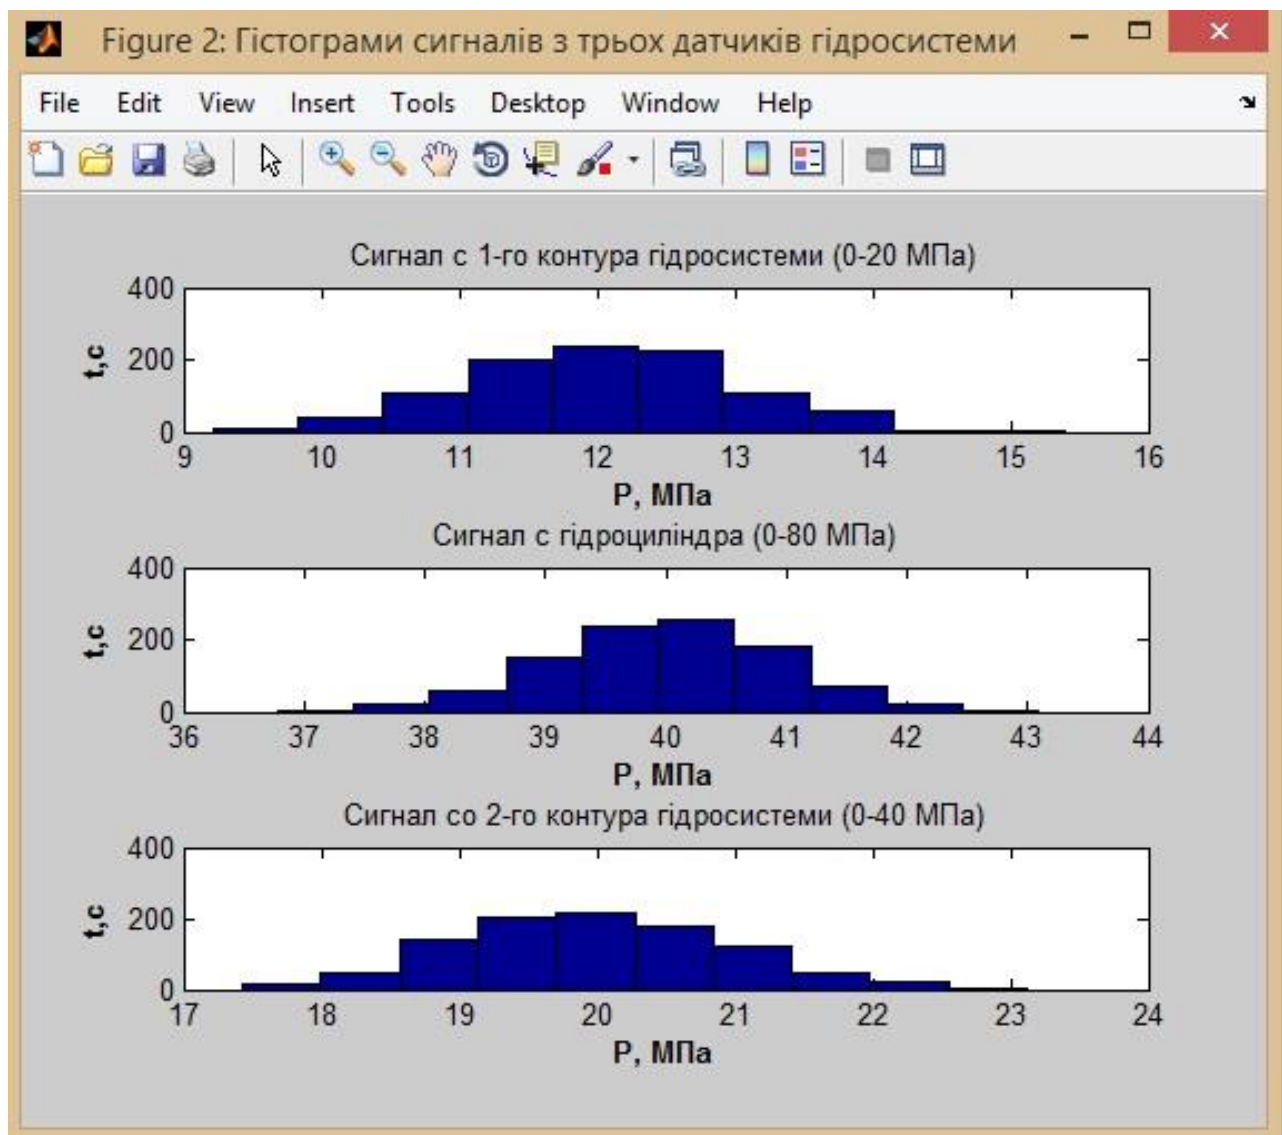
Figure 2: Гістограми сигналів з трьох датчиків гідросистеми

File Edit View Insert Tools Desktop Window Help

Сигнал с 1-го контура гідросистеми (0-20 МПа)

400
200
0
t,c

9 10 11 12 13 14 15 16

P, МПа

Сигнал с гідроциліндра (0-80 МПа)

400
200
0
t,c

36 37 38 39 40 41 42 43 44

P, МПа

Сигнал со 2-го контура гідросистеми (0-40 МПа)

400
200
0
t,c

17 18 19 20 21 22 23 24

P, МПа